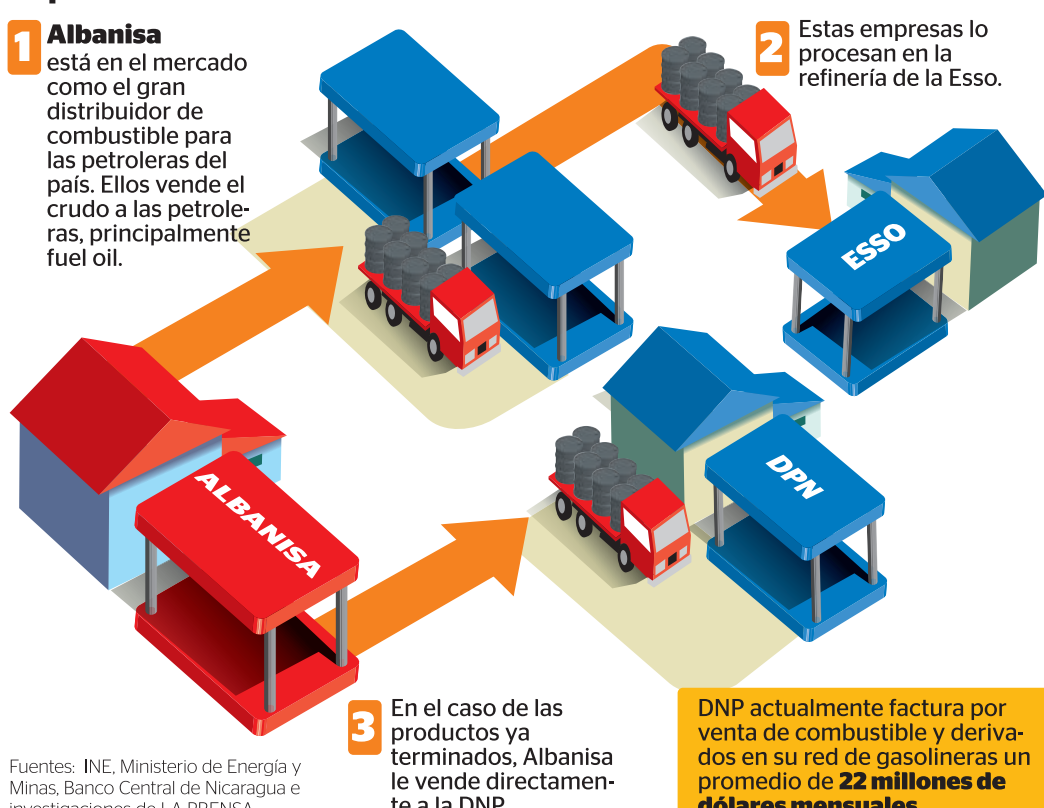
1 Albanisa está en el mercado como el gran distribuidor de combustible para las petroleras del país. Ellos vende el crudo a las petroleras, principalmente fuel oil.

2 Estas empresas lo procesan en la refinería de la Esso.

ESSO

ALBANISA

DPN

3 En el caso de los productos ya terminados, Albanisa le vende directamente a la DNP

DNP actualmente factura por venta de combustible y derivados en su red de gasolineras un promedio de 22 millones de dólares mensuales

Fuentes: INE, Ministerio de Energía y Minas, Banco Central de Nicaragua e investigaciones de LA PRENSA